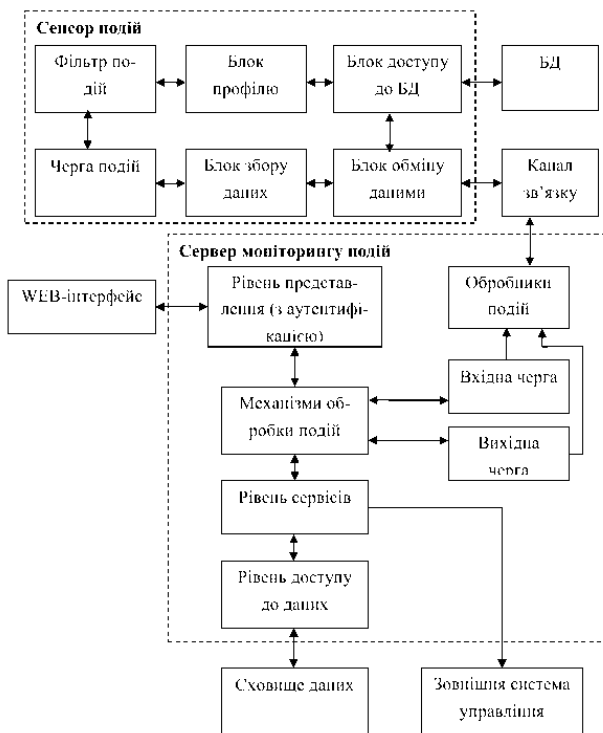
Сенсор подій

Фільтр подій

Блок профілю

Блок доступу до БД

БД

Черга подій

Блок збору даних

Блок обміну даними

Канал зв'язку

Сервер моніторингу подій

WEB-інтерфейс

Рівень представлення (з аутентифікацією)

Обробники подій

Вхідна черга

Механізми обробки подій

Вихідна черга

Рівень сервісів

Рівень доступу до даних

Сховище даних

Зовнішня система управління